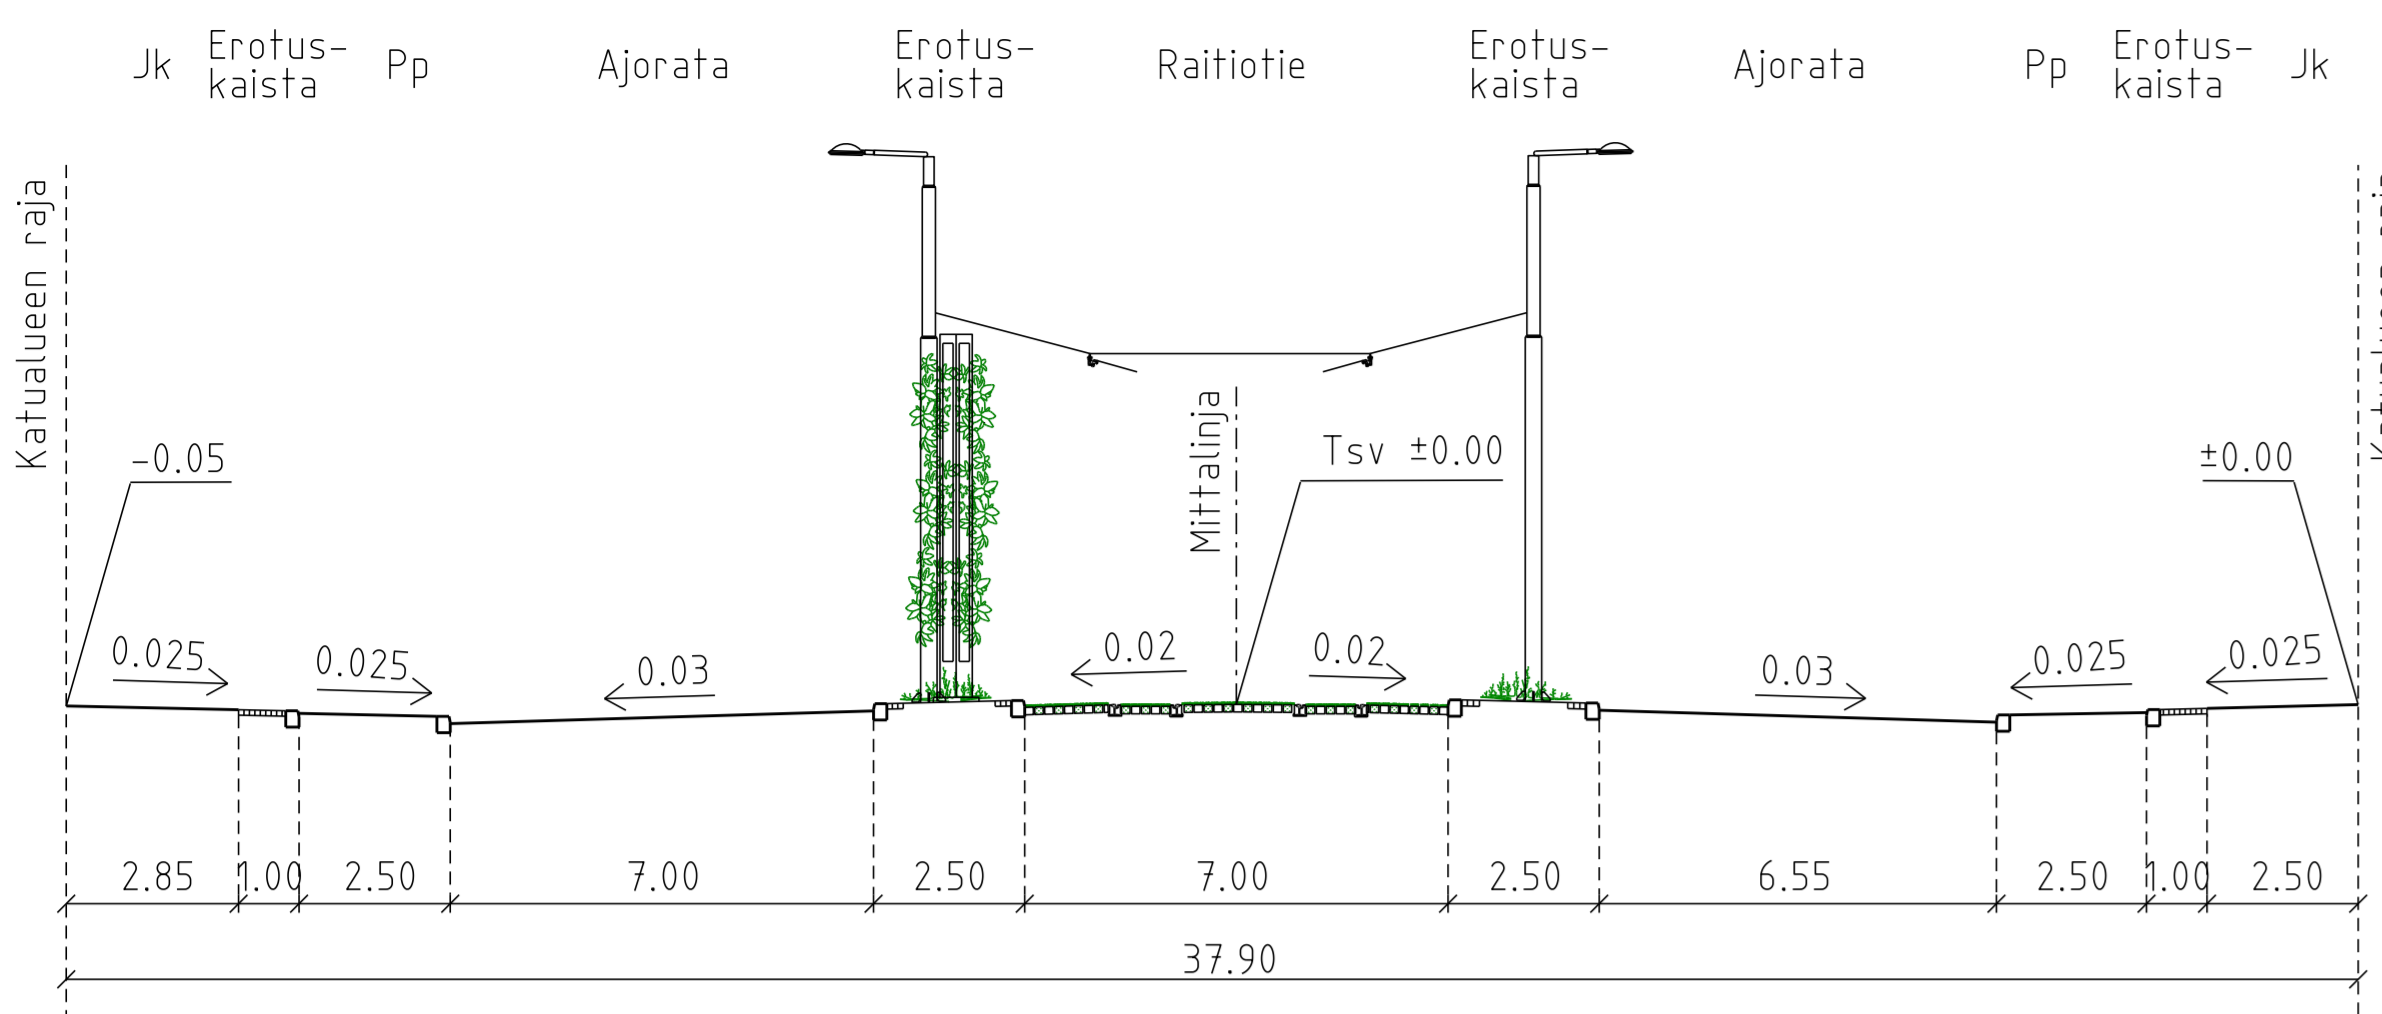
Jk Erotus-kaista Pp Ajorata Erotus-kaista Raitiotie Erotus-kaista Ajorata Pp Erotus-kaista Jk

Katualueen raja

-0.05

Mittalinja

Tsv ±0.00

±0.00

0.025 0.025 0.03 0.02 0.02 0.03 0.025 0.025

2.85 1.00 2.50 7.00 2.50 7.00 2.50 6.55 2.50 1.00 2.50

37.90